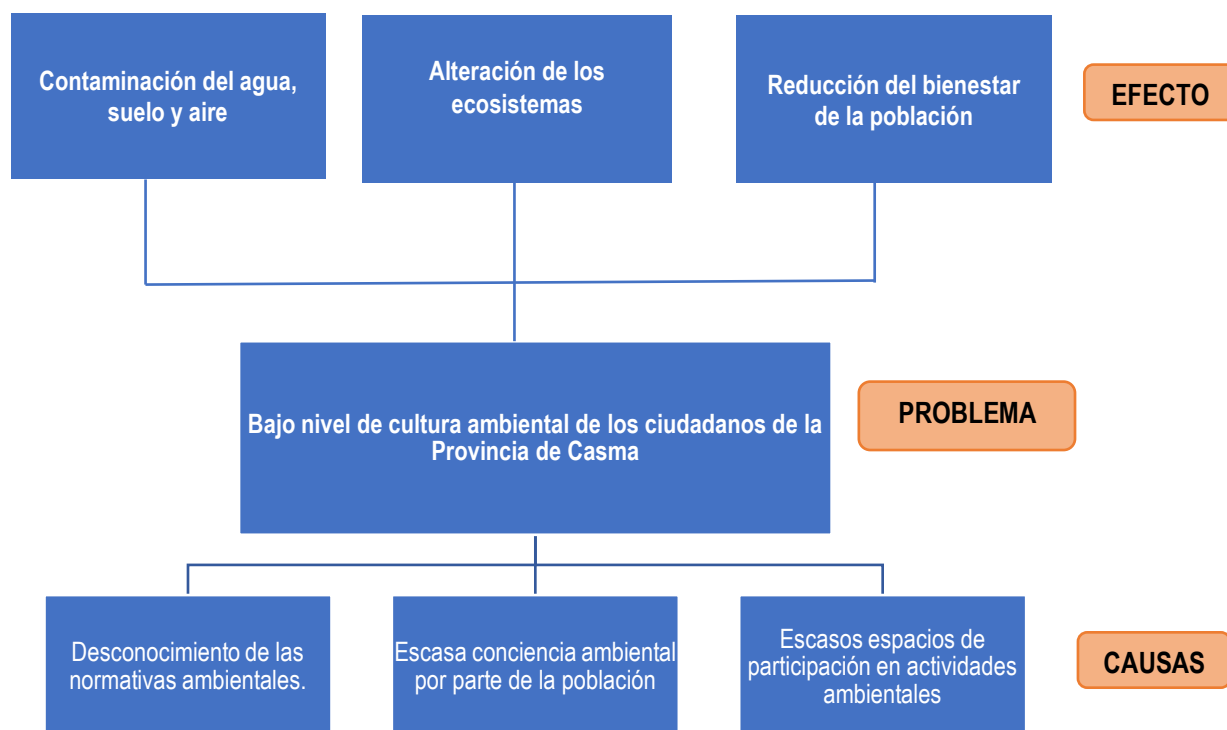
Contaminación del agua, suelo y aire

Alteración de los ecosistemas

Reducción del bienestar de la población

EFECTO

Bajo nivel de cultura ambiental de los ciudadanos de la Provincia de Casma

PROBLEMA

Desconocimiento de las normativas ambientales.

Escasa conciencia ambiental por parte de la población

Escasos espacios de participación en actividades ambientales

CAUSAS